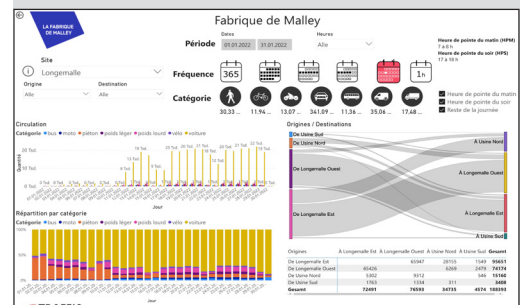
LA FABRIQUE DE MALLEY

Fabrique de Malley

Période

Dates
01.01.2022 31.01.2022

Heures
Alle

Heure de pointe du matin (HPM)
7 à 8 h
Heure de pointe du soir (HPS)
17 à 18 h

Site
Longemalle

Origine
Alle

Destination
Alle

Fréquence

365

1h

Catégorie

30.33 ...
11.94 ...
13.07 ...
341.09 ...
11.36 ...
35.06 ...
17.48 ...

Heure de pointe du matin
Heure de pointe du soir
Reste de la journée

Circulation
Catégorie ● bus ● moto ● piéton ● poids léger ● poids lourd ● vélo ● voiture

Quantité
Jour

Répartition par catégorie
Catégorie ● bus ● moto ● piéton ● poids léger ● poids lourd ● vélo ● voiture

Jour

Origines / Destinations

De Usine Sud
De Usine Nord
De Longemalle Ouest
De Longemalle Est

À Usine Nord
À Longemalle Ouest
À Longemalle Est
À Usine Sud

| Origines | À Longemalle Est | À Longemalle Ouest | À Usine Nord | À Usine Sud | Gesamt |
|---|---|---|---|---|---|
| De Longemalle Est | | 65947 | 28155 | 1549 | 95651 |
| De Longemalle Ouest | 60426 | | 6269 | 2479 | 74174 |
| De Usine Nord | 5302 | 9312 | | 546 | 15160 |
| De Usine Sud | 1763 | 1334 | 311 | | 3408 |
| Gesamt | 72091 | 76593 | 34735 | 4574 | 188393 |